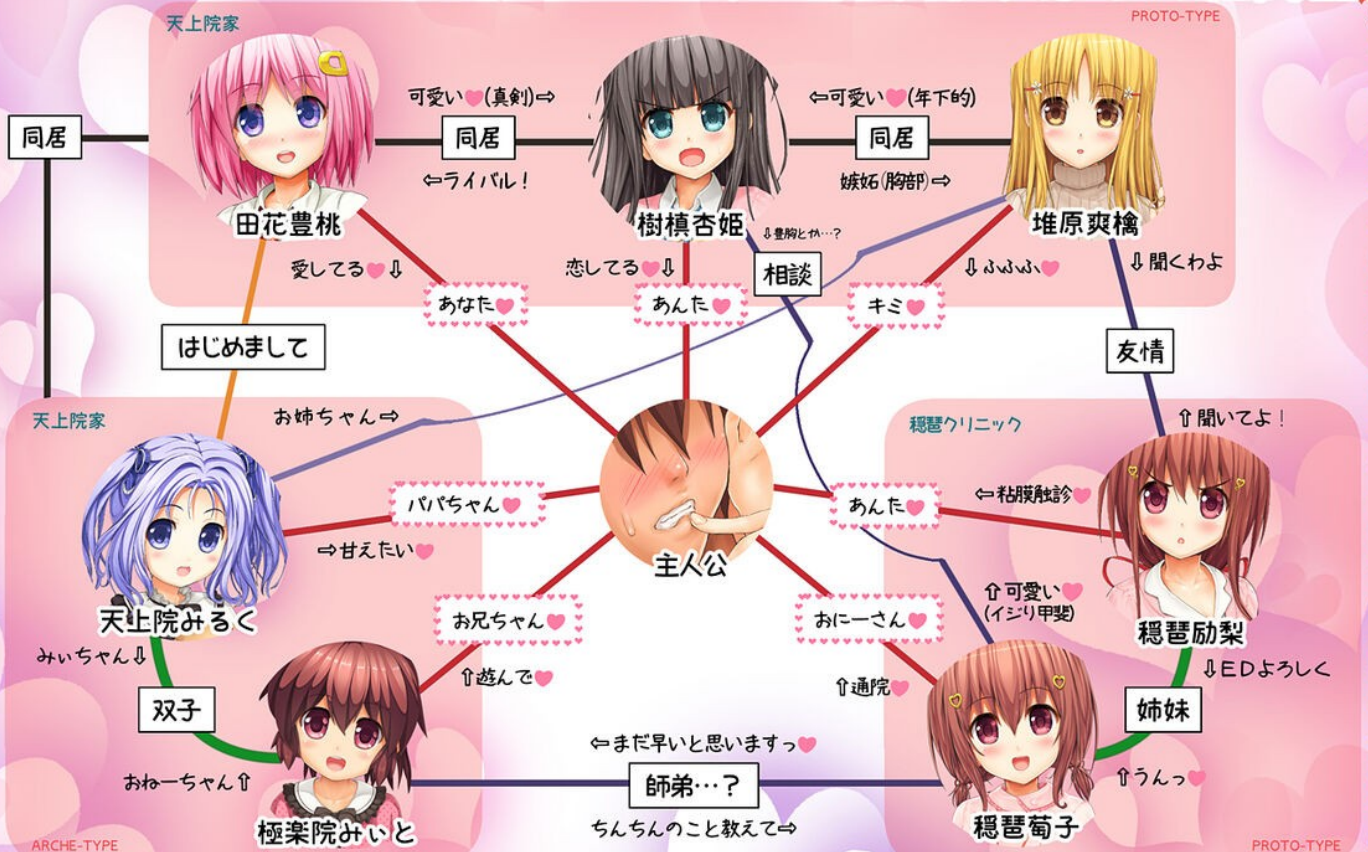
天上院家

PROTO-TYPE

同居

可愛い♥(真剣)⇨

同居

⇦ライバル!

⇦可愛い♥(年下的)

同居

嫉妬(胸部)⇨

田花豊桃

樹槇杏姫

⇩豊胸とか…?

堆原爽檎

愛してる♥⇩

あなた♥

恋してる♥⇩

あんた♥

相談

⇩ふふふ♥

キミ♥

⇩聞くわよ

はじめまして

友情

天上院家

お姉ちゃん⇨

穏琶クリニック

⇧聞いてよ!

パパちゃん♥

あんた♥

⇦粘膜触診♥

⇨甘えたい♥

主人公

⇧可愛い♥
(イジリ甲斐)

天上院みるく

お兄ちゃん♥

おにーさん♥

穏琶励梨

みぃちゃん⇩

⇧遊んで♥

⇧通院♥

⇩EDよろしく

双子

姉妹

⇦まだ早いと思いますっ♥

おねーちゃん⇧

師弟…?

⇧うんっ♥

極楽院みぃと

ちんちんのこと教えて⇨

穏琶萄子

ARCHE-TYPE

PROTO-TYPE